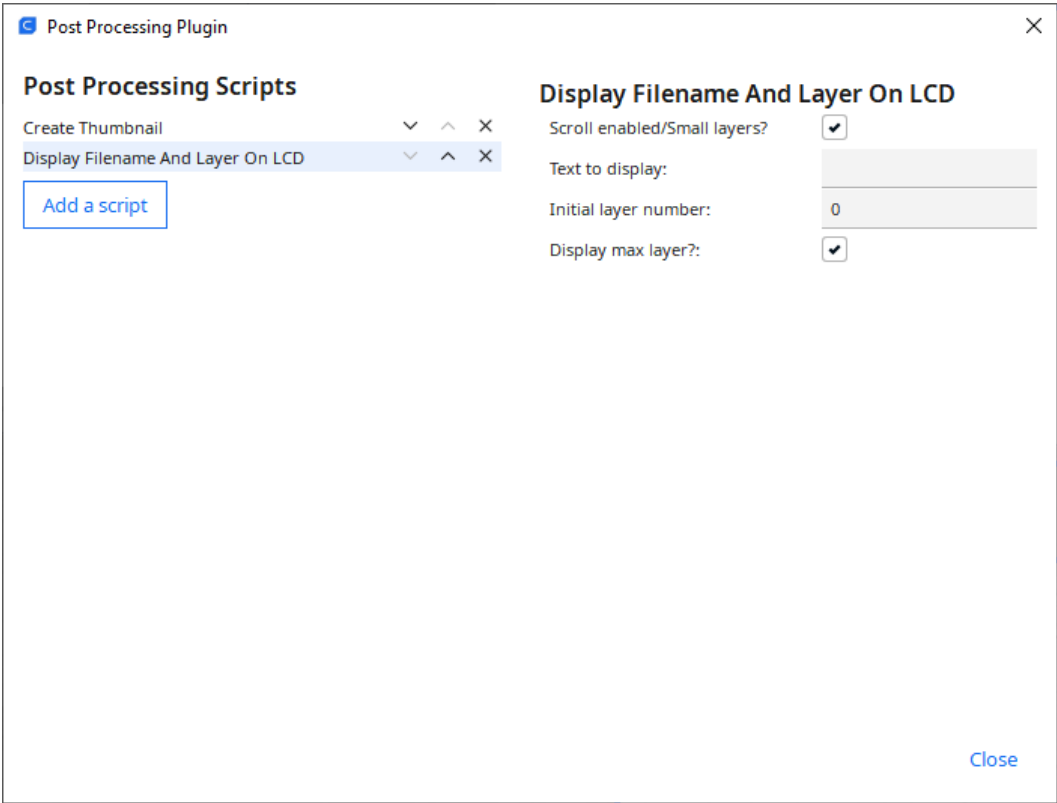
Post Processing Plugin

Post Processing Scripts

Create Thumbnail

Display Filename And Layer On LCD

Add a script

Display Filename And Layer On LCD

Scroll enabled/Small layers?

Text to display:

Initial layer number: 0

Display max layer?:

Close